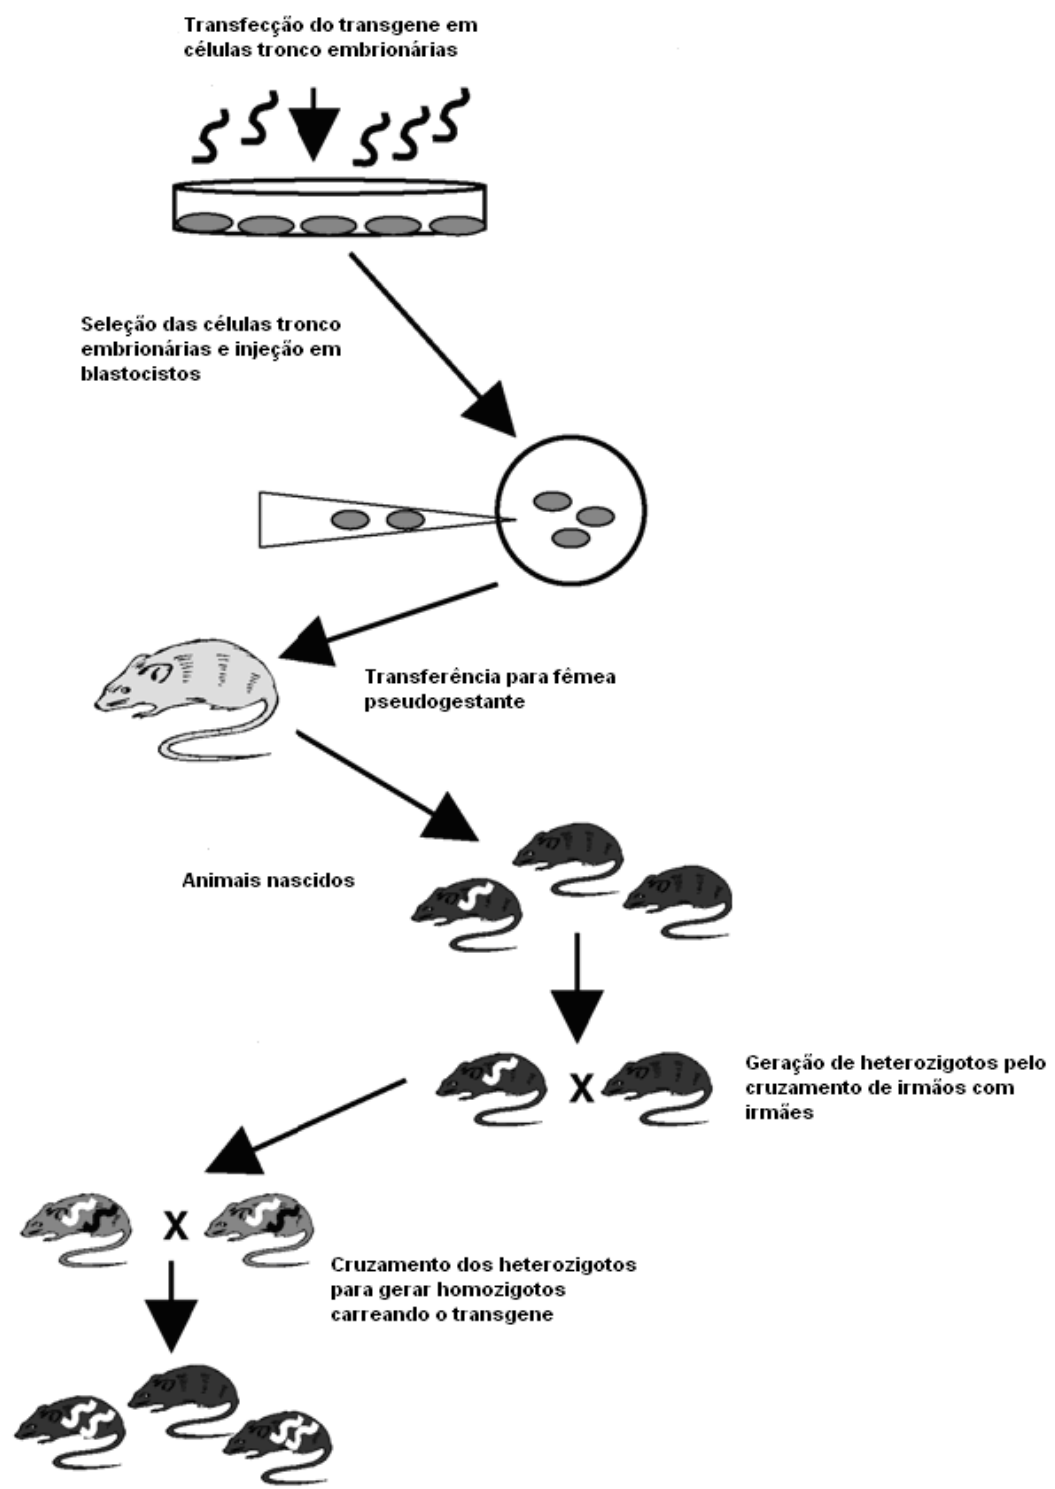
Transfecção do transgene em células tronco embrionárias

Seleção das células tronco embrionárias e injeção em blastocistos

Transferência para fêmea pseudogestante

Animais nascidos

X

Geração de heterozigotos pelo cruzamento de irmãos com irmães

X

Cruzamento dos heterozigotos para gerar homozigotos carreando o transgene